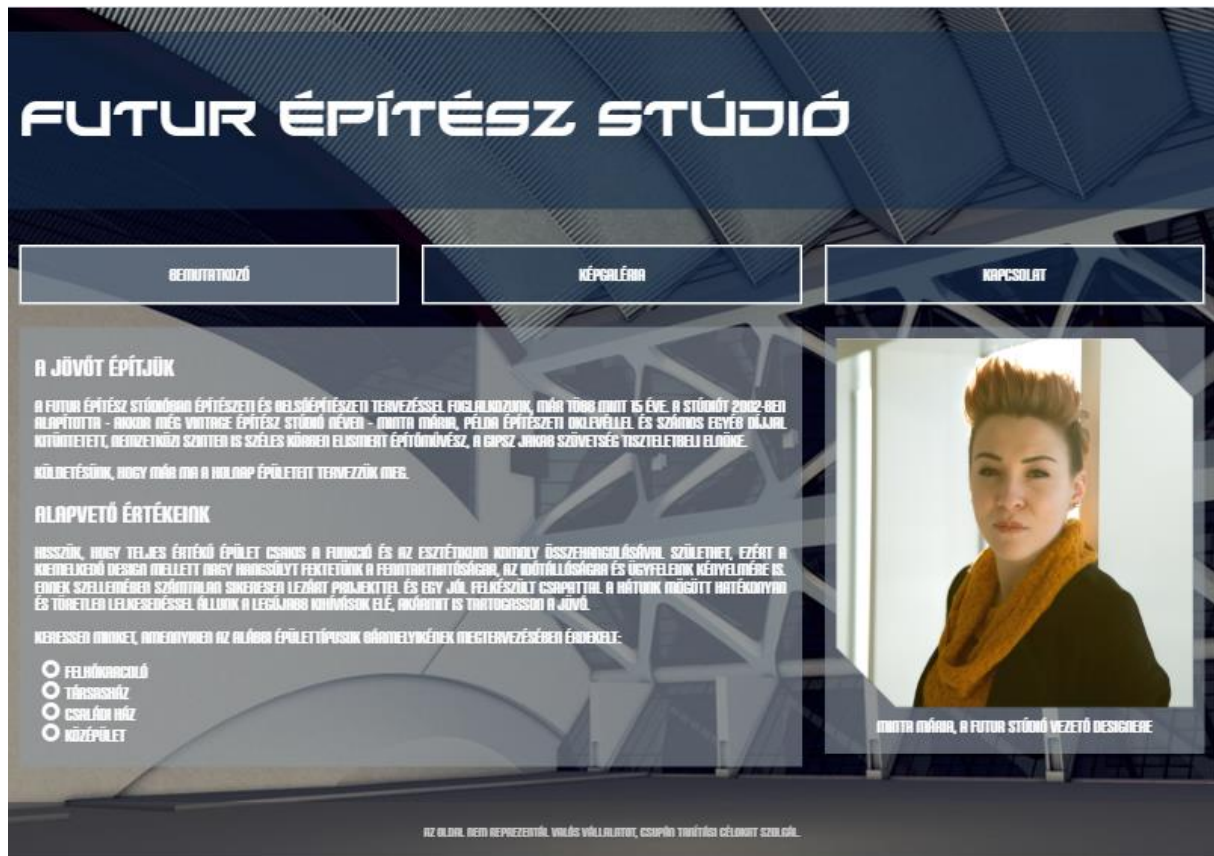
FUTUR ÉPÍTÉSZ STÚDIÓ

BEMUTATKOZÓ

KÉPGALÉRIA

KAPCSOLAT

A JÖVŐT ÉPÍTJÜK

A FUTUR ÉPÍTÉSZ STÚDIÓBAN ÉPÍTÉSZETI ÉS BELSŐÉPÍTÉSZETI TERVEZÉSSEL FOGLALKOZUNK, MÁR TÖBB MINT 15 ÉVE. A STÚDIÓT 2002-BEN ALAPÍTOTTA - AKKOR MÉG VINTAGE ÉPÍTÉSZ STÚDIÓ NÉVEN - MINTA MÁRIA, PÉLDA ÉPÍTÉSZETI OKLEVÉLLEL ÉS SZÁMOS EGYÉB DÍJJAL KITÜNTETETT, NEMZETKÖZI SZINTEN IS SZÉLES KÖRBEN ELISMERT ÉPÍTŐMŰVÉSZ, A GIPSZ JAKAB SZÖVETSÉG TISZTELETBELI ELNÖKE.

KÜLDETÉSÜNK, HOGY MÁR MA A HOLNAP ÉPÜLETEIT TERVEZZÜK MEG.

ALAPVETŐ ÉRTÉKEINK

HISSZÜK, HOGY TELJES ÉRTÉKŰ ÉPÜLET CSAKIS A FUNKCIÓ ÉS AZ ESZTÉTIKUM KOMOLY ÖSSZEHANGOLÁSÁVAL SZÜLETHET, EZÉRT A KIEMELKEDŐ DESIGN MELLETT NAGY HANGSÚLYT FEKTETÜNK A FENNTARTHATÓSÁGRA, AZ IDŐTÁLLÓSÁGRA ÉS ÜGYFELEINK KÉNYELMÉRE IS. ENNEK SZELLEMÉBEN SZÁMTALAN SIKERESEN LEZÁRT PROJEKTTEL ÉS EGY JÓL FELKÉSZÜLT CSAPATTAL A HÁTUNK MÖGÖTT HATÉKONYAN ÉS TÖRETLEN LELKESEDÉSSEL ÁLLUNK A LEGÚJABB KIHÍVÁSOK ELÉ, AKÁRMIT IS TARTOGASSON A JÖVŐ.

KERESSEN MINKET, AMENNYIBEN AZ ALÁBBI ÉPÜLETTÍPUSOK BÁRMELYIKÉNEK MEGTERVEZÉSÉBEN ÉRDEKELT:

FELHŐKARCOLÓ
TÁRSASHÁZ
CSALÁDI HÁZ
KÖZÉPÜLET

MINTA MÁRIA, A FUTUR STÚDIÓ VEZETŐ DESIGNERE

AZ OLDAL NEM REPREZENTÁL VALÓS VÁLLALATOT, CSUPÁN TANÍTÁSI CÉLOKAT SZOLGÁL.